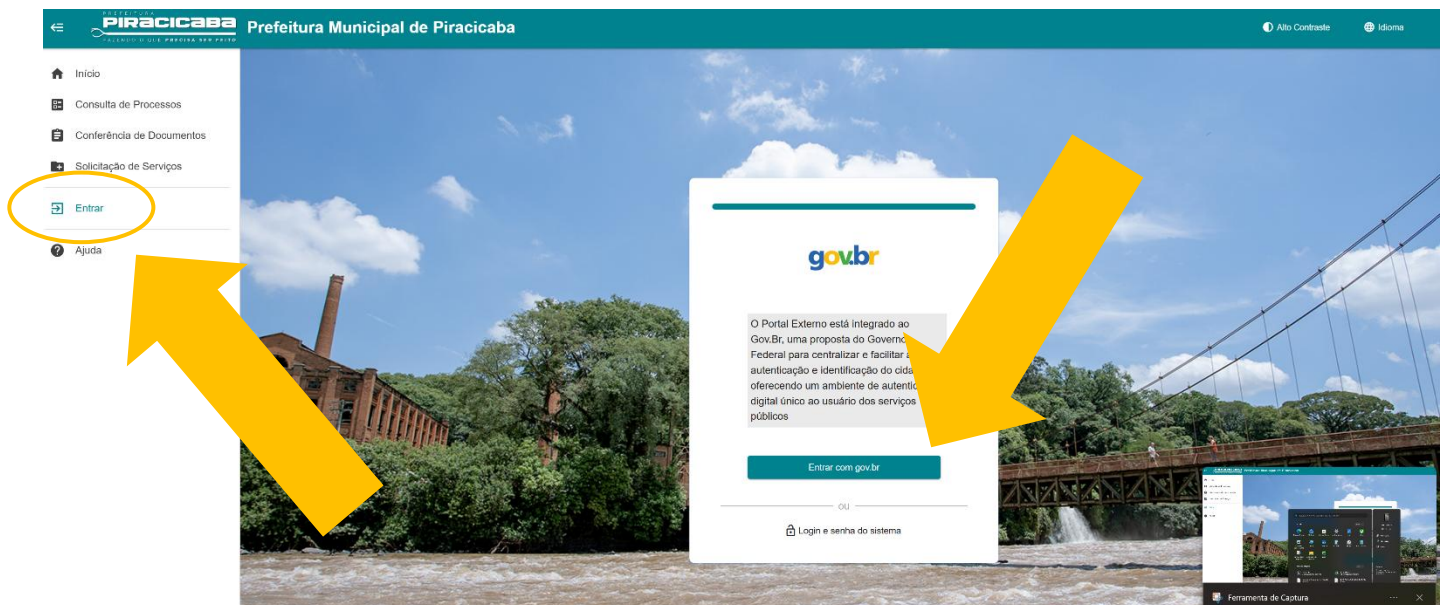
PREFEITURA
PIRACICABA
FAZENDO O QUE PRECISA SER FEITO
Prefeitura Municipal de Piracicaba

Alto Contraste
Idioma

Início
Consulta de Processos
Conferência de Documentos
Solicitação de Serviços
Entrar
Ajuda

gov.br

O Portal Externo está integrado ao Gov.Br, uma proposta do Governo Federal para centralizar e facilitar a autenticação e identificação do cida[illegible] oferecendo um ambiente de autentic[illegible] digital único ao usuário dos serviços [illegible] públicos

Entrar com gov.br

ou

Login e senha do sistema

Ferramenta de Captura